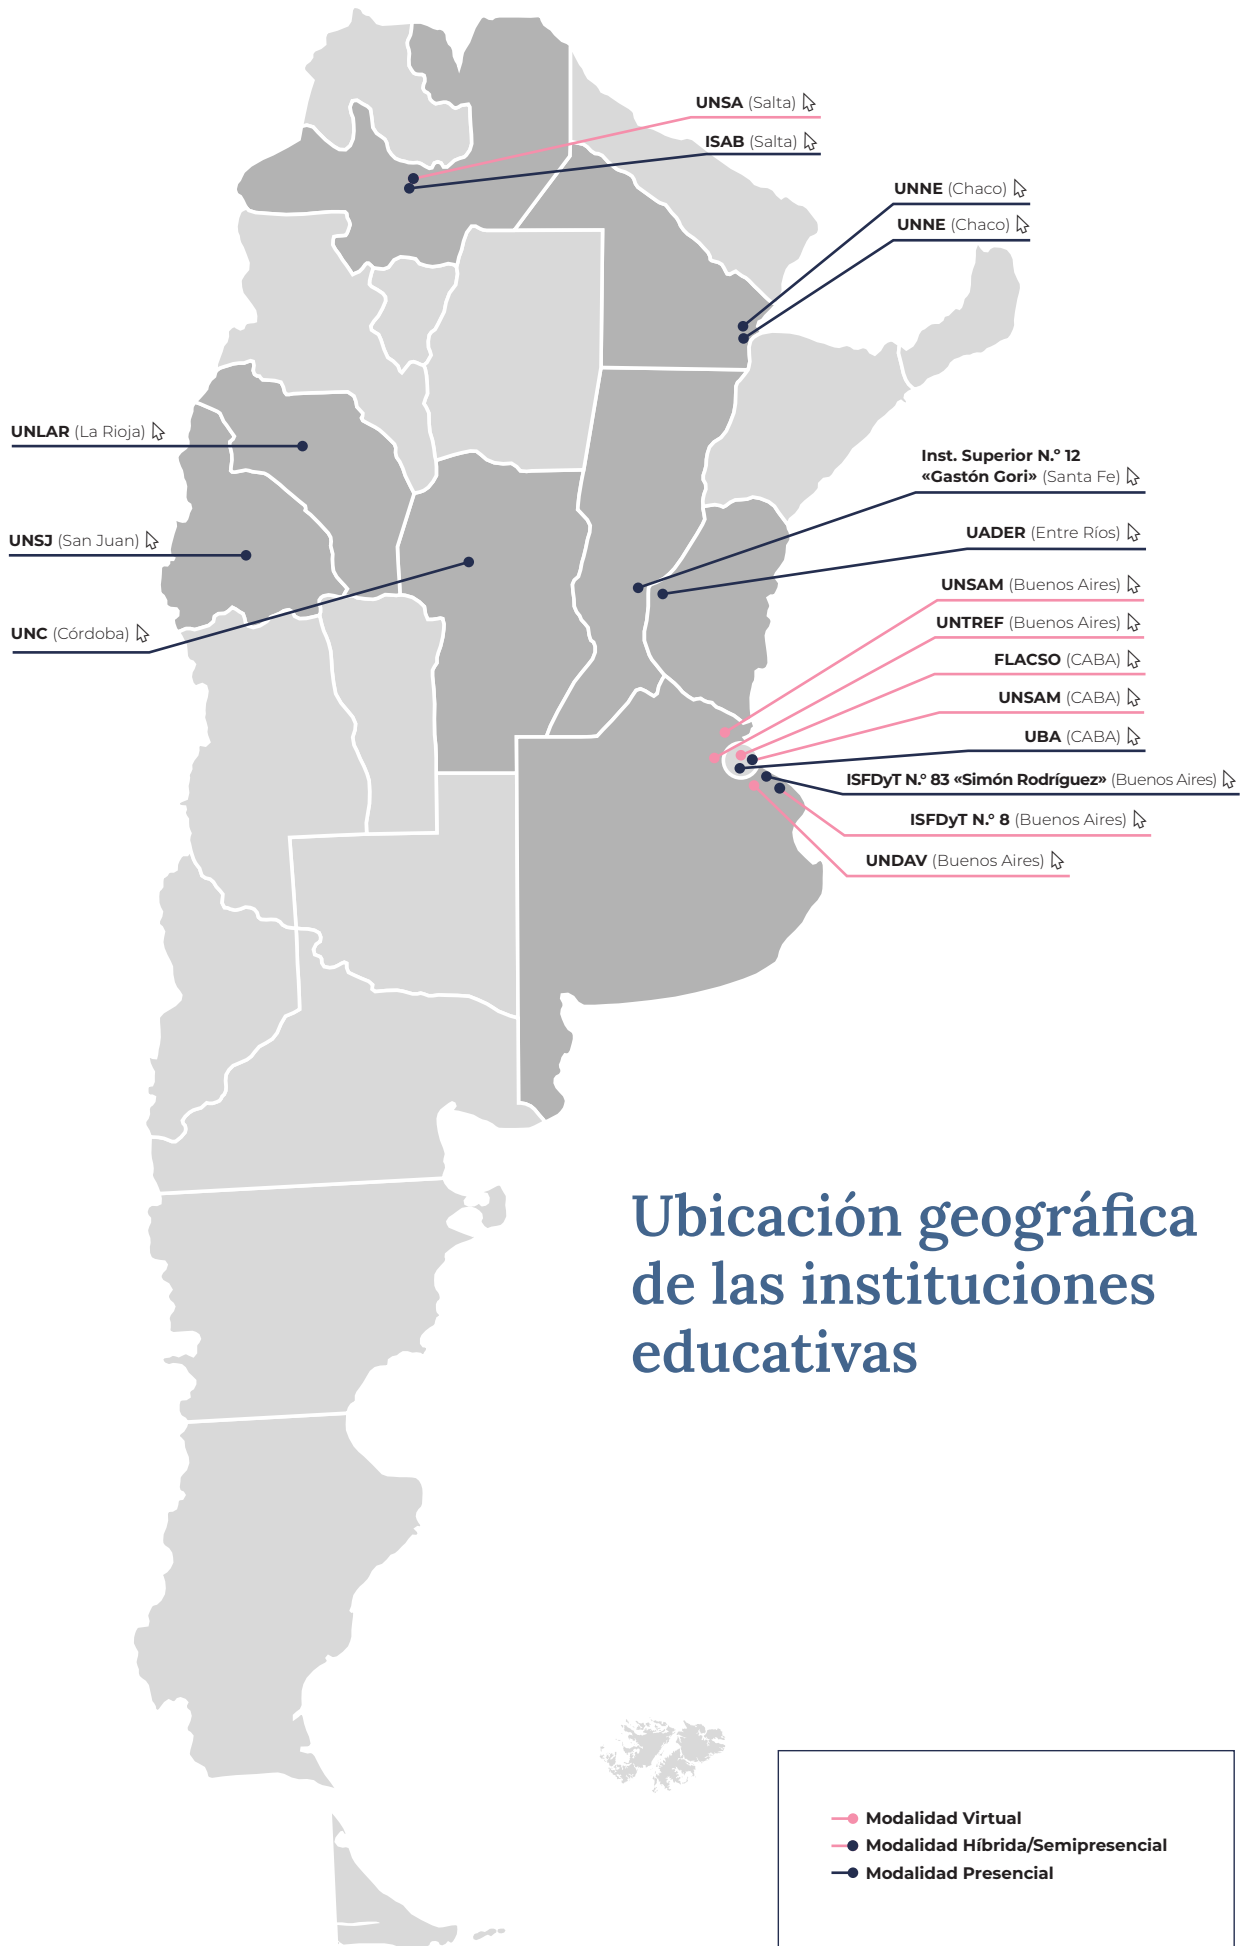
UNSA (Salta)

ISAB (Salta)

UNNE (Chaco)

UNNE (Chaco)

UNLAR (La Rioja)

Inst. Superior N.° 12 «Gastón Gori» (Santa Fe)

UADER (Entre Ríos)

UNSJ (San Juan)

UNSAM (Buenos Aires)

UNC (Córdoba)

UNTREF (Buenos Aires)

FLACSO (CABA)

UNSAM (CABA)

UBA (CABA)

ISFDyT N.° 83 «Simón Rodríguez» (Buenos Aires)

ISFDyT N.° 8 (Buenos Aires)

UNDAV (Buenos Aires)

Ubicación geográfica de las instituciones educativas

Modalidad Virtual
Modalidad Híbrida/Semipresencial
Modalidad Presencial